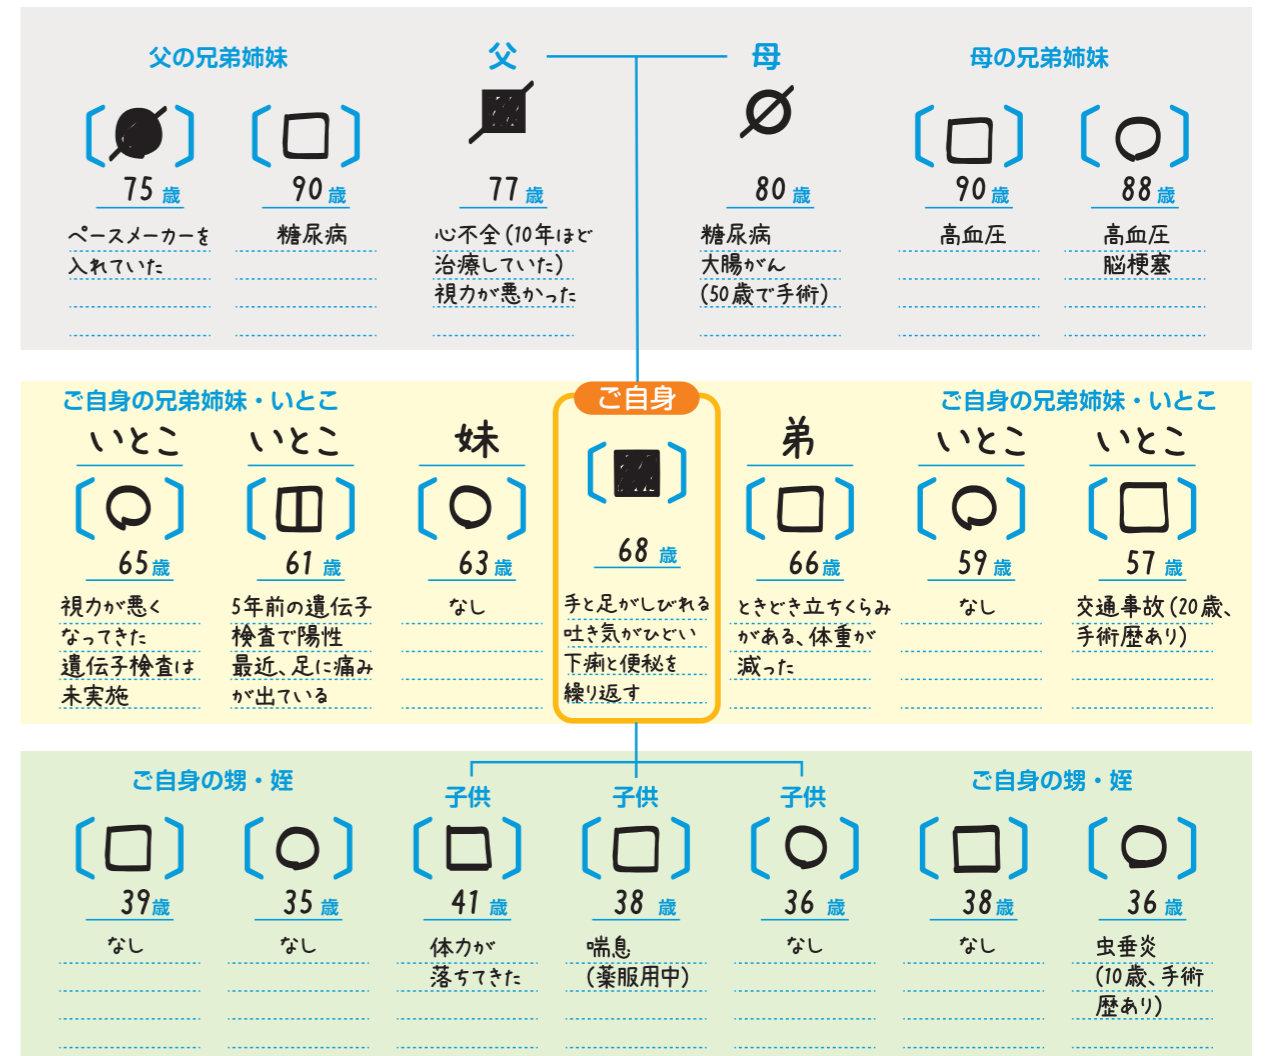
父の兄弟姉妹

父

母

母の兄弟姉妹

75歳
ペースメーカーを入れていた

90歳
糖尿病

77歳
心不全(10年ほど治療していた)
視力が悪かった

80歳
糖尿病
大腸がん
(50歳で手術)

90歳
高血圧

88歳
高血圧
脳梗塞

ご自身の兄弟姉妹・いとこ

いとこ
65歳
視力が悪くなってきた
遺伝子検査は未実施

いとこ
61歳
5年前の遺伝子検査で陽性
最近、足に痛みが出ている

妹
63歳
なし

ご自身
68歳
手と足がしびれる
吐き気がひどい
下痢と便秘を繰り返す

ご自身の兄弟姉妹・いとこ

弟
66歳
ときどき立ちくらみがある、体重が減った

いとこ
59歳
なし

いとこ
57歳
交通事故(20歳、手術歴あり)

ご自身の甥・姪

39歳
なし

35歳
なし

子供
41歳
体力が落ちてきた

子供
38歳
喘息
(薬服用中)

子供
36歳
なし

ご自身の甥・姪

38歳
なし

36歳
虫垂炎
(10歳、手術歴あり)